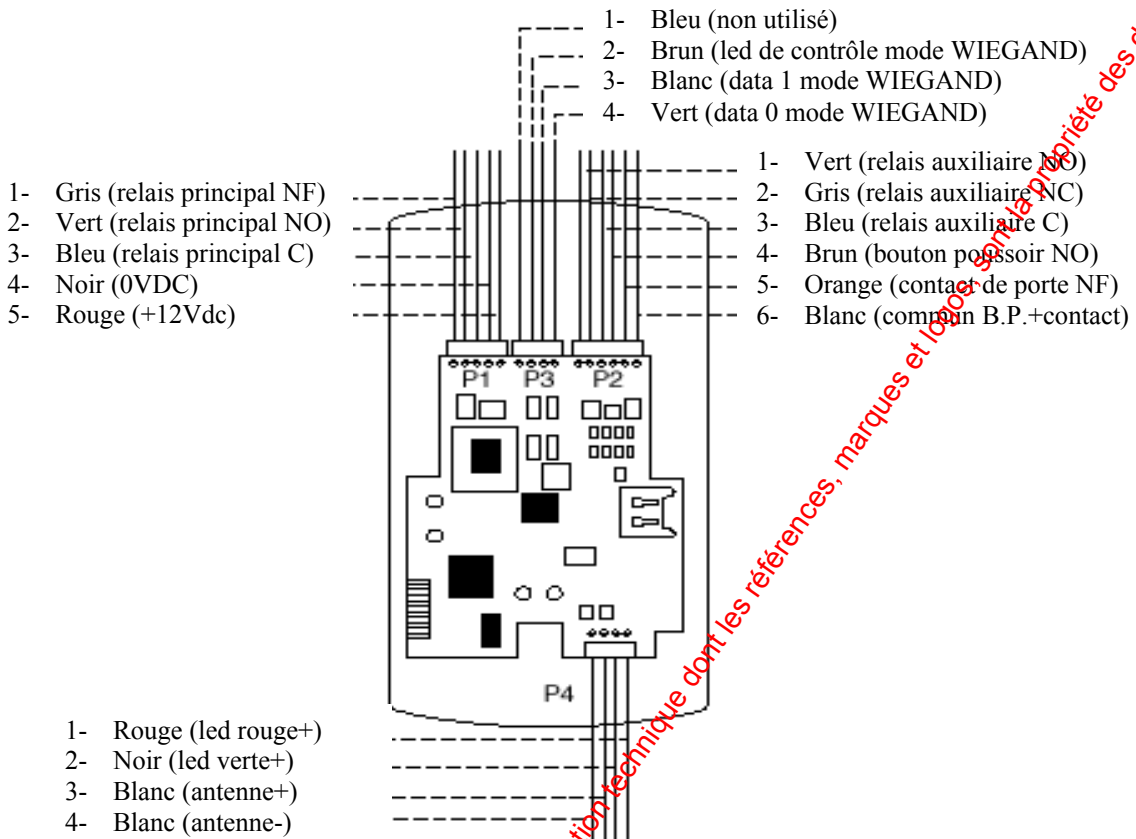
1- Bleu (non utilisé)
2- Brun (led de contrôle mode WIEGAND)
3- Blanc (data 1 mode WIEGAND)
4- Vert (data 0 mode WIEGAND)

1- Gris (relais principal NF)
2- Vert (relais principal NO)
3- Bleu (relais principal C)
4- Noir (0VDC)
5- Rouge (+12Vdc)

1- Vert (relais auxiliaire NO)
2- Gris (relais auxiliaire NC)
3- Bleu (relais auxiliaire C)
4- Brun (bouton poussoir NO)
5- Orange (contact de porte NF)
6- Blanc (commun B.P.+contact)

P1 P3 P2

P4

1- Rouge (led rouge+)
2- Noir (led verte+)
3- Blanc (antenne+)
4- Blanc (antenne-)

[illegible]tion technique dont les références, marques et logos sont la propriété des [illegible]